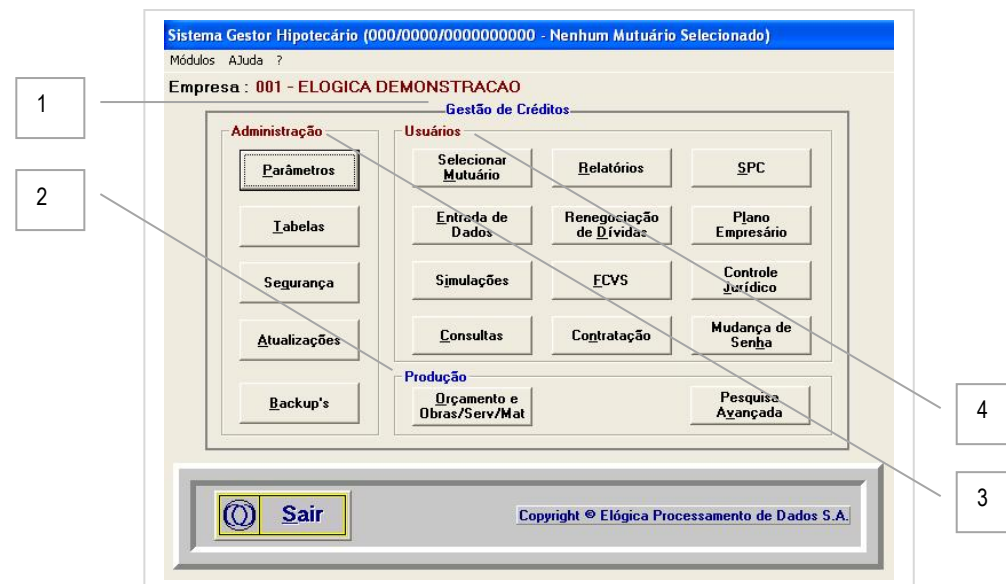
Sistema Gestor Hipotecário (000/0000/0000000000 - Nenhum Mutuário Selecionado)

Módulos AJuda ?

Empresa : 001 - ELOGICA DEMONSTRACAO

1

Gestão de Créditos

Administração

Usuários

2

Parâmetros

Selecionar Mutuário

Relatórios

SPC

Tabelas

Entrada de Dados

Renegociação de Dívidas

Plano Empresário

Segurança

Simulações

FCVS

Controle Jurídico

Atualizações

Consultas

Contratação

Mudança de Senha

Produção

Backup's

Orçamento e Obras/Serv/Mat

Pesquisa Avançada

4

3

Sair

Copyright © Elógica Processamento de Dados S.A.